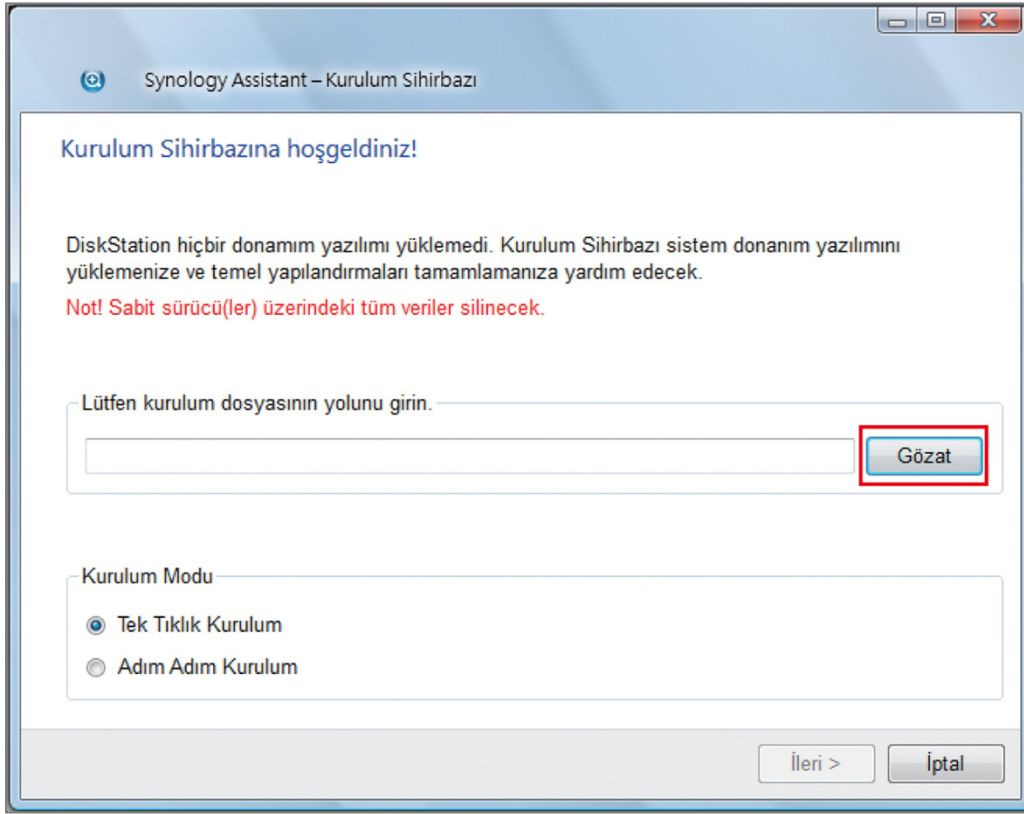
Synology Assistant – Kurulum Sihirbazı

Kurulum Sihirbazına hoşgeldiniz!

DiskStation hiçbir donamım yazılımı yüklemedi. Kurulum Sihirbazı sistem donanım yazılımını yüklemenize ve temel yapılandırmaları tamamlamanıza yardım edecek.

Not! Sabit sürücü(ler) üzerindeki tüm veriler silinecek.

Lütfen kurulum dosyasının yolunu girin.

Gözat

Kurulum Modu

Tek Tıklık Kurulum

Adım Adım Kurulum

İleri >

İptal